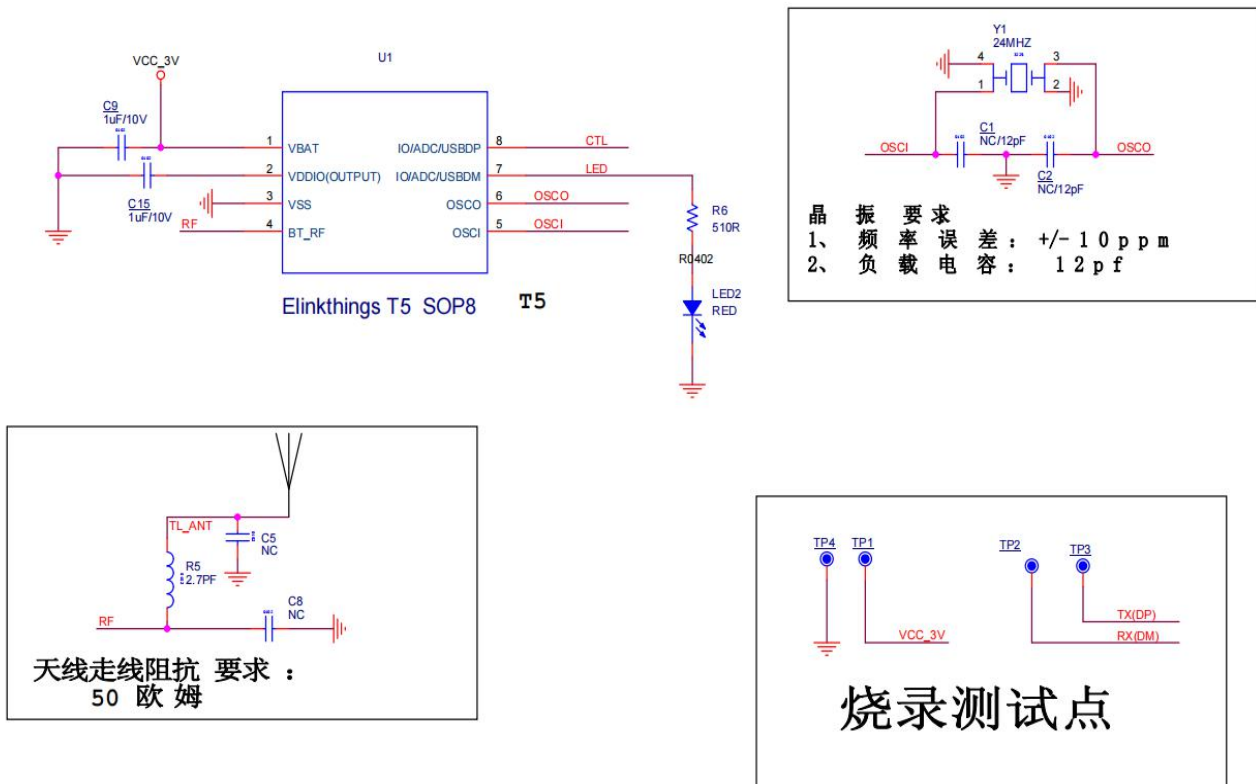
VCC_3V

U1

C9
1uF/10V

C15
1uF/10V

RF

1 VBAT
2 VDDIO(OUTPUT)
3 VSS
4 BT_RF

IO/ADC/USBDP 8
IO/ADC/USBDM 7
OSCO 6
OSCI 5

CTL
LED
OSCO
OSCI

R6
510R
R0402

LED2
RED

Elinkthings T5 SOP8

T5

Y1
24MHZ
4
3
1
2

OSCI
C1
NC/12pF
C2
NC/12pF
OSCO

晶 振 要求
1、 频 率 误 差 ： +/- 1 0 p p m
2、 负 载 电 容 ： 1 2 p f

TL_ANT
C5
NC
R5
2.7PF
C8
NC
RF

天线走线阻抗 要求 ：
50 欧 姆

TP4
TP1
TP2
TP3
VCC_3V
TX(DP)
RX(DM)

烧录测试点